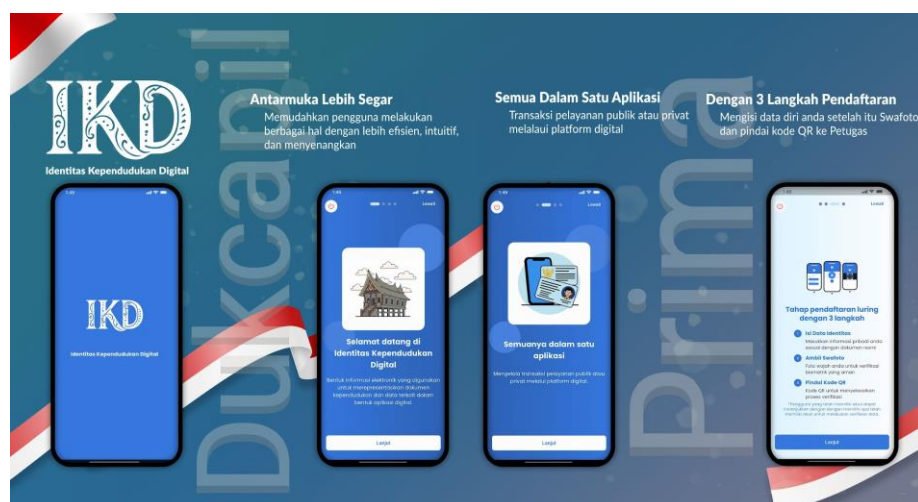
IKD

Identitas Kependudukan Digital

Dukcapil

Prima

Antarmuka Lebih Segar

Memudahkan pengguna melakukan berbagai hal dengan lebih efisien, intuitif, dan menyenangkan

Semua Dalam Satu Aplikasi

Transaksi pelayanan publik atau privat melalui platform digital

Dengan 3 Langkah Pendaftaran

Mengisi data diri anda setelah itu Swafoto dan pindai kode QR ke Petugas

IKD

Identitas Kependudukan Digital

Lewati

Selamat datang di Identitas Kependudukan Digital

Bentuk informasi elektronik yang digunakan untuk merepresentasikan dokumen kependudukan dan data balikan dalam bentuk aplikasi digital

Lanjut

Lewati

Semuanya dalam satu aplikasi

Mengelola transaksi pelayanan publik atau privat melalui platform digital

Lanjut

Lewati

Tahap pendaftaran luring dengan 3 langkah

Isi Data Identitas

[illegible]

Ambil Swafoto

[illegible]

Pindai Kode QR

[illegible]

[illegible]

Lanjut